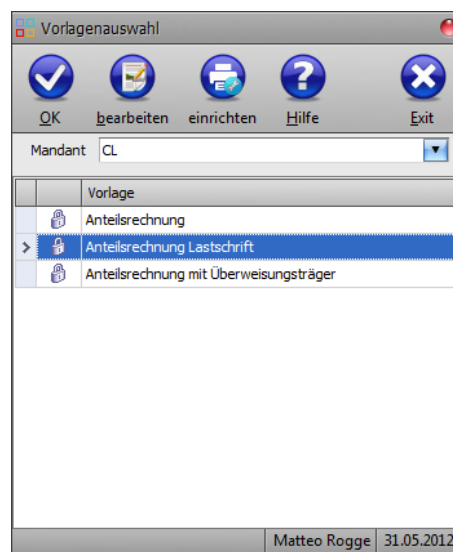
Vorlagenauswahl

OK bearbeiten einrichten Hilfe Exit

Mandant CL

| | | Vorlage |
|---|---|---|
| | | Anteilsrechnung |
| > | | Anteilsrechnung Lastschrift |
| | | Anteilsrechnung mit Überweisungsträger |

Matteo Rogge | 31.05.2012